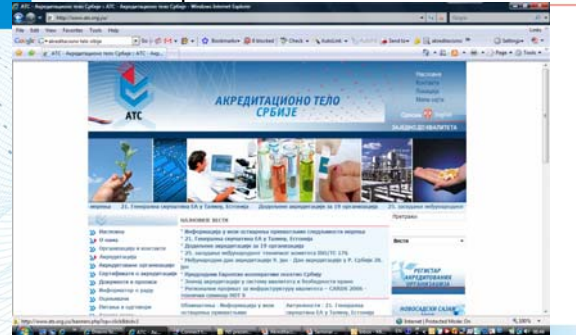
АТС - Акредитационо тело Србије | АТС - Акредитационо тело Србије - Windows Internet Explorer

http://www.ats.org.yu/

File Edit View Favorites Tools Help

АТС - Акредитационо тело Србије | АТС - Акр...

АТС

АКРЕДИТАЦИОНО ТЕЛО СРБИЈЕ

Насловна
Контакт
Помоћ
Мапа сајта

Српски English

ЗАЈЕДНО ДО КВАЛИТЕТА

21. Генерална скупштина ЕА у Талину, Естонија   Додељене акредитације за 19 организација   25. заседање међународног

НАЈНОВИЈЕ ВЕСТИ

Насловна
О нама
Организација и контакти
Акредитација
Акредитована организације
Сертификати о акредитацији
Документи и прописи
Информације у вези
Оцењивачи
Питања и одговори

Претрага

Вести

РЕГИСТАР АКРЕДИТОВАНИХ ОРГАНИЗАЦИЈА

Internet | Protected Mode: On   100%